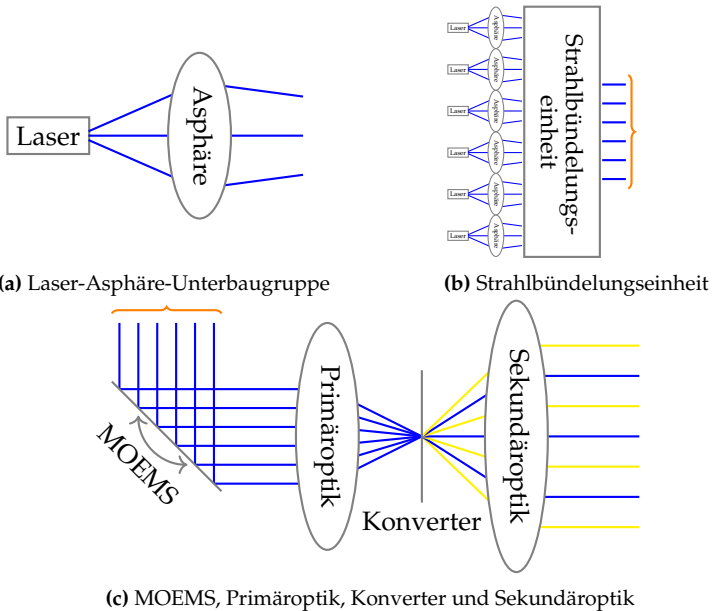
Laser
Asphäre

Laser Asphäre
Laser Asphäre
Laser Asphäre
Laser Asphäre
Laser Asphäre
Laser Asphäre
Strahlbündelungseinheit

(a) Laser-Asphäre-Unterbaugruppe

(b) Strahlbündelungseinheit

MOEMS
Primäroptik
Konverter
Sekundäroptik

(c) MOEMS, Primäroptik, Konverter und Sekundäroptik